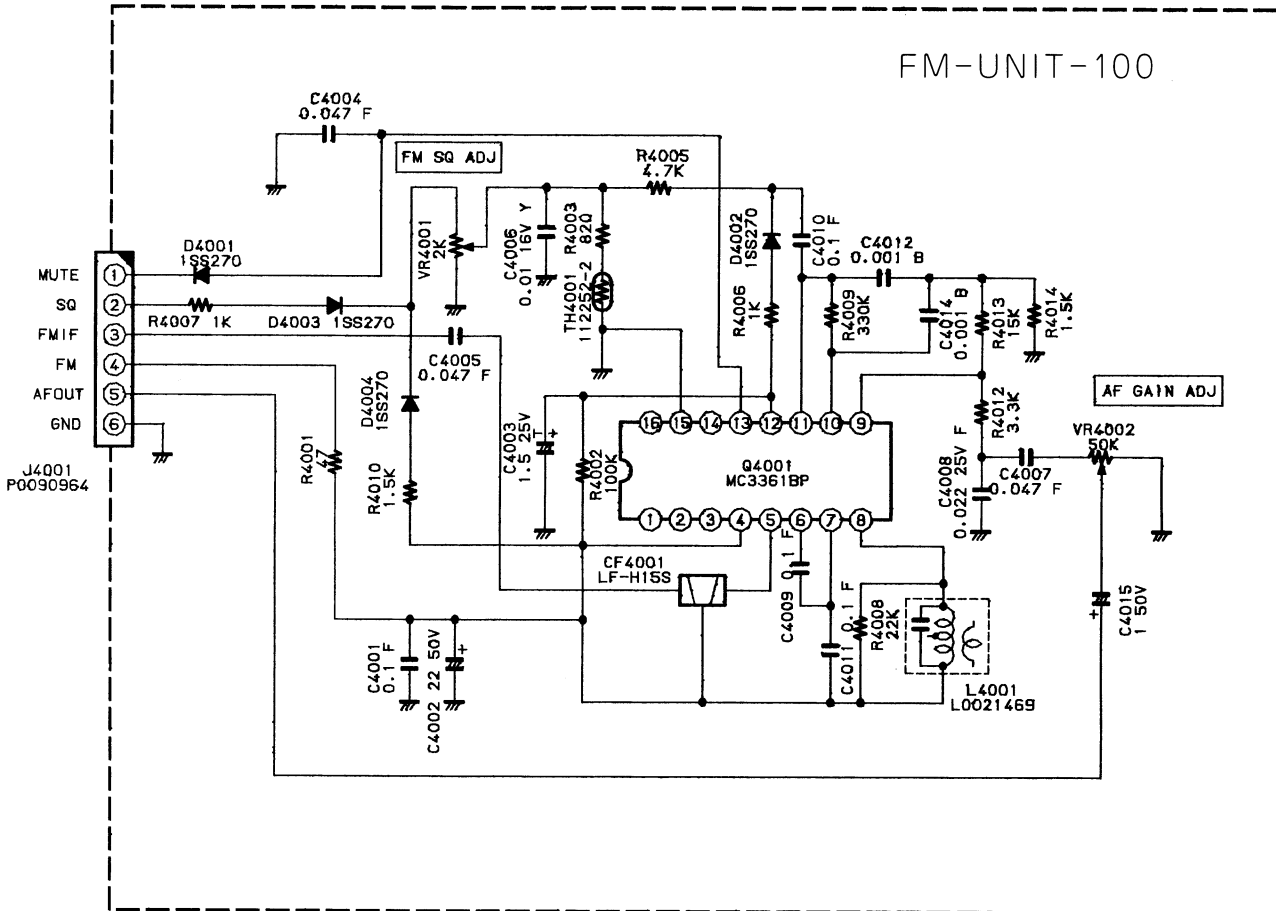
FM-UNIT-100

C4004
0.047 F

FM SQ ADJ

R4005
4.7K

MUTE ①
SQ ②
FMIF ③
FM ④
AFOUT ⑤
GND ⑥

J4001
P0090964

D4001
1SS270

R4007 1K

D4003 1SS270

VR4001
2K

C4006
0.01 16V Y

R4003
82Ω

TH4001
112252-2

D4002
1SS270

C4010
0.1 F

C4012
0.001 B

R4006
1K

R4009
330K

C4014
0.001 B

R4013
15K

R4014
1.5K

C4005
0.047 F

D4004
1SS270

C4003
1.5 25V

R4002
100K

16 15 14 13 12 11 10 9

Q4001
MC3361BP

1 2 3 4 5 6 7 8

R4012
3.3K

AF GAIN ADJ

VR4002
50K

C4008
0.022 25V F

C4007
0.047 F

R4001
47

R4010
1.5K

CF4001
LF-H15S

C4009
0.1 F

C4011
0.1 F

R4008
22K

C4015
1 50V

C4001
0.1 F

C4002
22 50V

L4001
L0021469